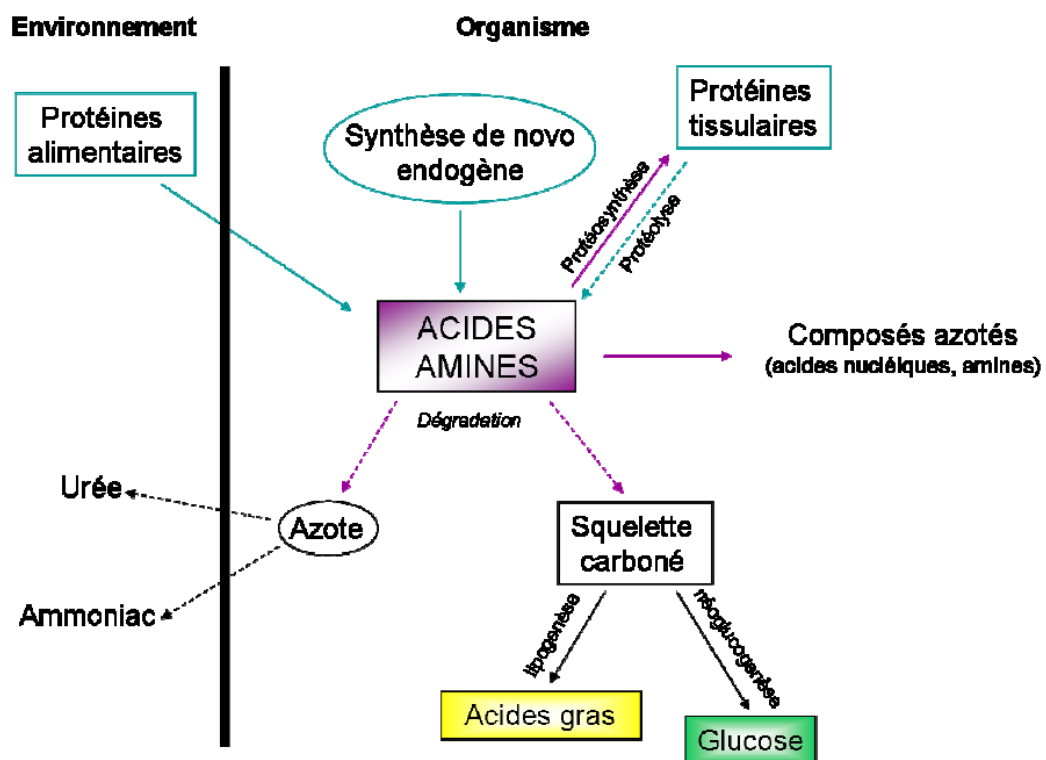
Environnement

Organisme

Protéines alimentaires

Synthèse de novo endogène

Protéines tissulaires

Protéosynthèse

Protéolyse

ACIDES AMINES

Composés azotés (acides nucléiques, amines)

Dégradation

Urée

Azote

Ammoniac

Squelette carboné

lipogenèse

néoglucogenèse

Acides gras

Glucose